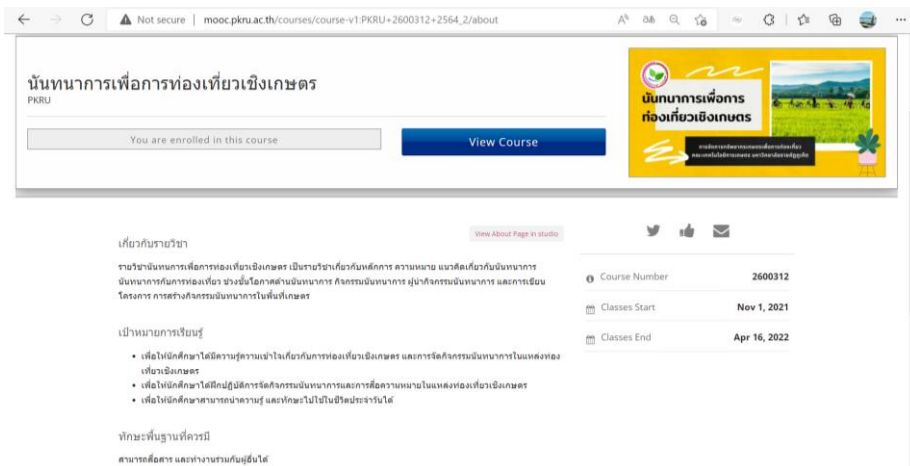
Not secure | mooc.pkru.ac.th/courses/course-v1:PKRU+2600312+2564_2/about

นันทนาการเพื่อการท่องเที่ยวเชิงเกษตร
PKRU

You are enrolled in this course

View Course

นันทนาการเพื่อการท่องเที่ยวเชิงเกษตร

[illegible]

View About Page in studio

เกี่ยวกับรายวิชา

รายวิชานันทนาการเพื่อการท่องเที่ยวเชิงเกษตร เป็นรายวิชาเกี่ยวกับหลักการ ความหมาย แนวคิดเกี่ยวกับนันทนาการ นันทนาการกับการท่องเที่ยว ช่วงชั้นโอกาสด้านนันทนาการ กิจกรรมนันทนาการ ผู้นำกิจกรรมนันทนาการ และการเขียนโครงการ การสร้างกิจกรรมนันทนาการในพื้นที่เกษตร

เป้าหมายการเรียนรู้

• เพื่อให้นักศึกษาได้มีความรู้ความเข้าใจเกี่ยวกับการท่องเที่ยวเชิงเกษตร และการจัดกิจกรรมนันทนาการในแหล่งท่องเที่ยวเชิงเกษตร
• เพื่อให้นักศึกษาได้ฝึกปฏิบัติการจัดกิจกรรมนันทนาการและการสื่อความหมายในแหล่งท่องเที่ยวเชิงเกษตร
• เพื่อให้นักศึกษาสามารถนำความรู้ และทักษะไปใช้ในชีวิตประจำวันได้

ทักษะพื้นฐานที่ควรมี

สามารถสื่อสาร และทำงานร่วมกับผู้อื่นได้

Course Number 2600312
Classes Start Nov 1, 2021
Classes End Apr 16, 2022